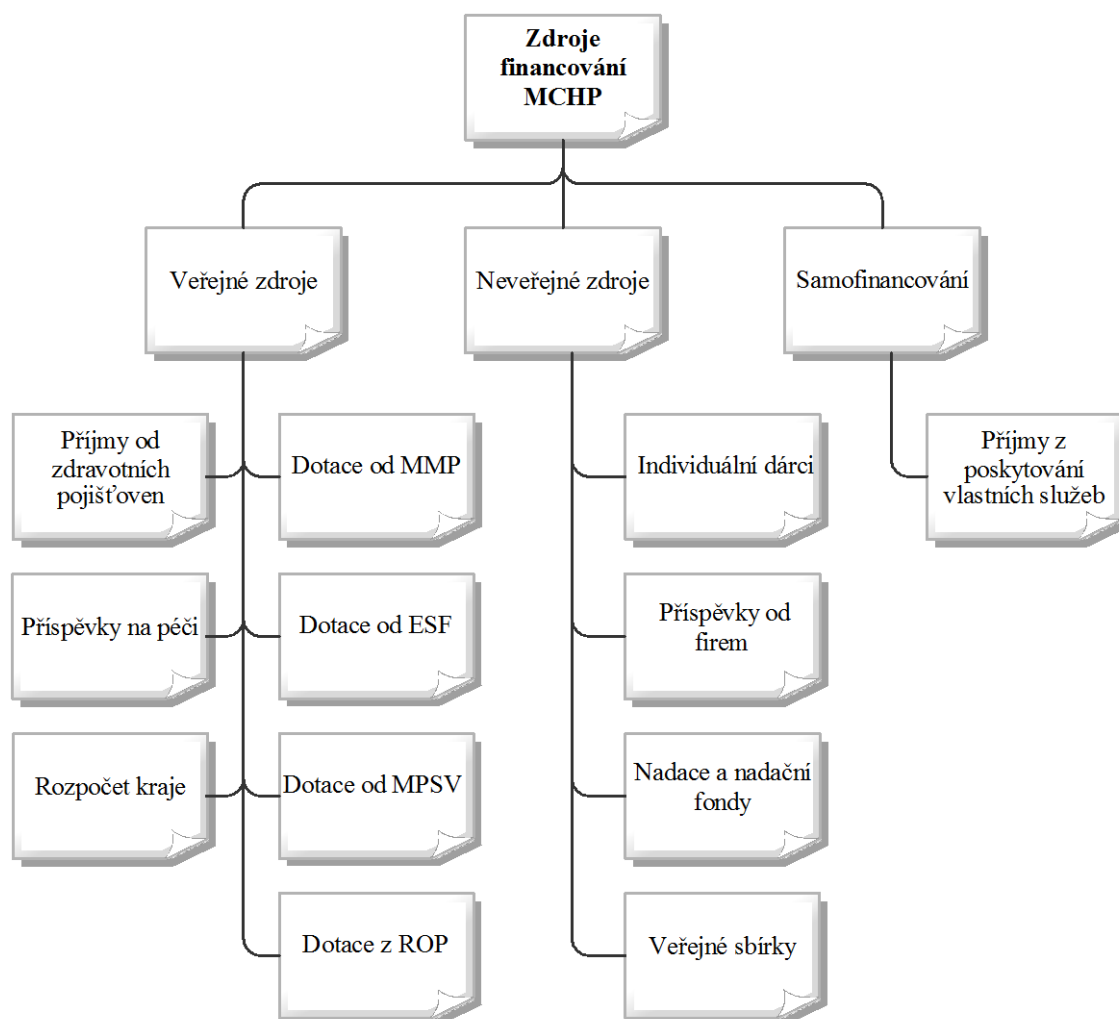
**Zdroje financování MCHP**

Veřejné zdroje

Neveřejné zdroje

Samofinancování

Příjmy od zdravotních pojišťoven

Dotace od MMP

Příspěvky na péči

Dotace od ESF

Rozpočet kraje

Dotace od MPSV

Dotace z ROP

Individuální dárci

Příspěvky od firem

Nadace a nadační fondy

Veřejné sbírky

Příjmy z poskytování vlastních služeb